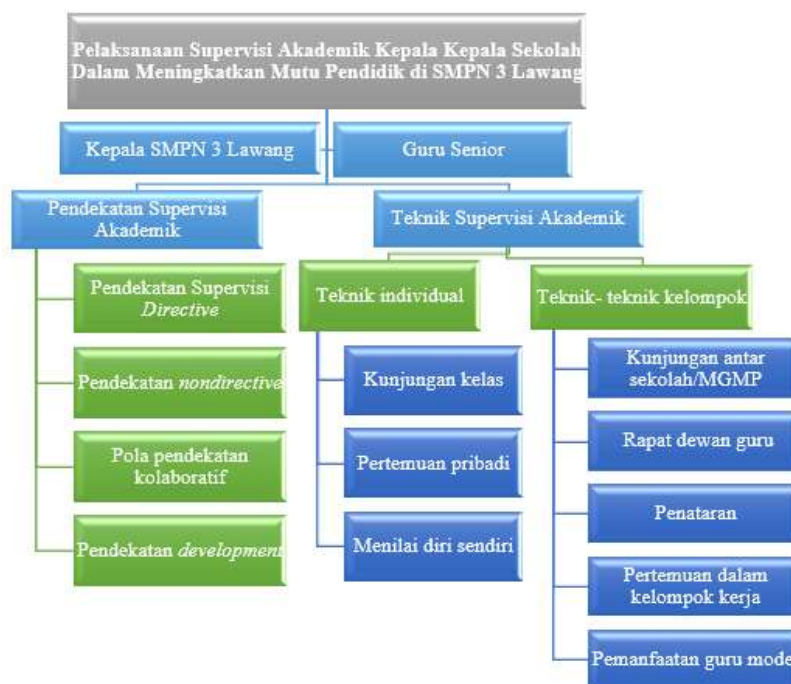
Pelaksanaan Supervisi Akademik Kepala Kepala Sekolah Dalam Meningkatkan Mutu Pendidik di SMPN 3 Lawang

Kepala SMPN 3 Lawang

Guru Senior

Pendekatan Supervisi Akademik

Teknik Supervisi Akademik

Pendekatan Supervisi *Directive*

Pendekatan *nondirective*

Pola pendekatan kolaboratif

Pendekatan *development*

Teknik individual

Kunjungan kelas

Pertemuan pribadi

Menilai diri sendiri

Teknik- teknik kelompok

Kunjungan antar sekolah/MGMP

Rapat dewan guru

Penataran

Pertemuan dalam kelompok kerja

Pemanfaatan guru mode